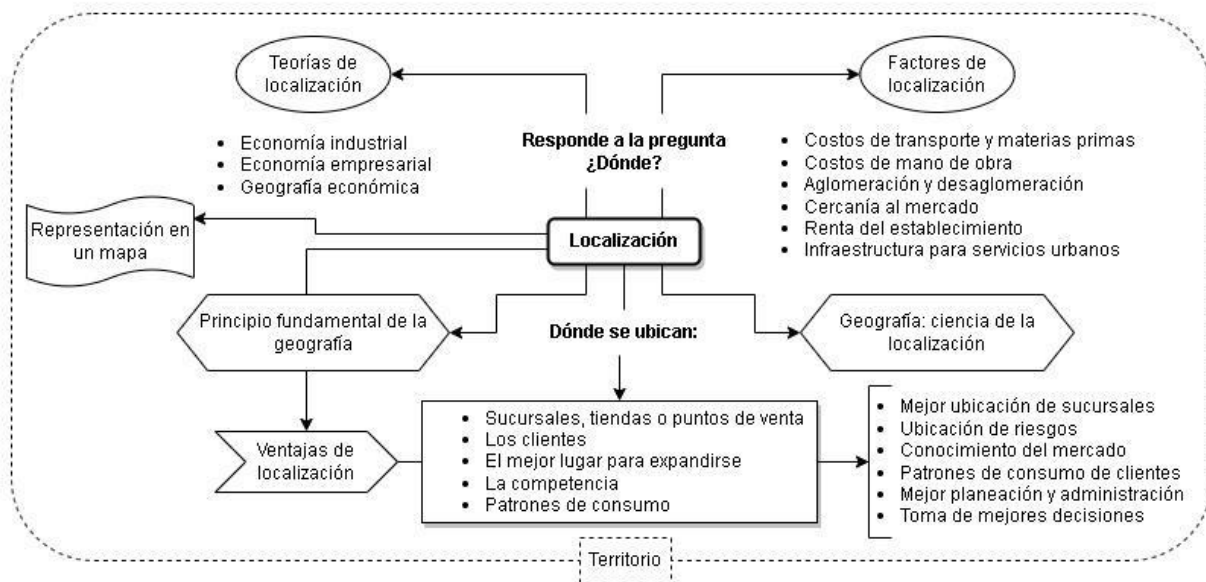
Teorías de localización

Factores de localización

Responde a la pregunta ¿Dónde?

- Economía industrial
- Economía empresarial
- Geografía económica

- Costos de transporte y materias primas
- Costos de mano de obra
- Aglomeración y desaglomeración
- Cercanía al mercado
- Renta del establecimiento
- Infraestructura para servicios urbanos

Representación en un mapa

Localización

Principio fundamental de la geografía

Dónde se ubican:

Geografía: ciencia de la localización

Ventajas de localización

- Sucursales, tiendas o puntos de venta
- Los clientes
- El mejor lugar para expandirse
- La competencia
- Patrones de consumo

- Mejor ubicación de sucursales
- Ubicación de riesgos
- Conocimiento del mercado
- Patrones de consumo de clientes
- Mejor planeación y administración
- Toma de mejores decisiones

Territorio